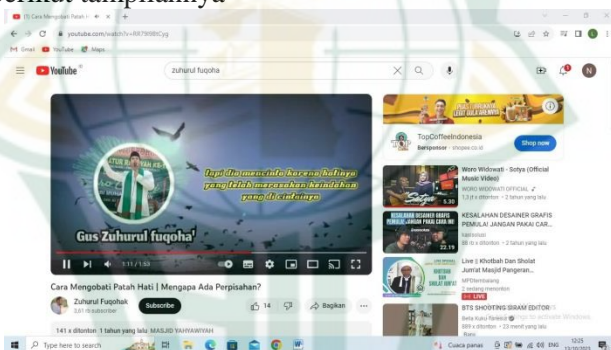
berikut tampilannya

(1) Cara Mengobati Patah H ×
youtube.com/watch?v=R879IBBCyg
Gmail YouTube Maps

YouTube
zuhurul fuqoha

Tapi dia mencinta karena bahinya yang telah merasakan keindahan yang di cintainya
Gus Zuhurul fuqoha'
1:11 / 1:53

Cara Mengobati Patah Hati | Mengapa Ada Perpisahan?
Zuhurul Fuqohak
3,67 rb subscriber
Subscribe
14
Bagikan
141 x ditonton 1 tahun yang lalu MASJID YAHYAWIYAH

TopCoffeeIndonesia
Bersponsor · shopee.co.id
Shop now

Woro Widowati - Satya (Official Music Video)
WORO WIDOWATI OFFICIAL
7,3 jt x ditonton · 2 tahun yang lalu
5:30

KESALAHAN DESAINER GRAFIS PEMULA! JANGAN PAKAI CAR...
Satriotaki
88 rb x ditonton · 2 tahun yang lalu
22:19

Live | Khotbah Dan Sholat Jumat Masjid Pangeran...
MPDembalang
2 sedang menonton
LIVE

BTS SHOOTING SIRAM EDITOR
Beta Kaou Sayang
589 x ditonton · 23 menit yang lalu
Baru

Type here to search
Cuaca panas
ENG
12:35
12/10/2023